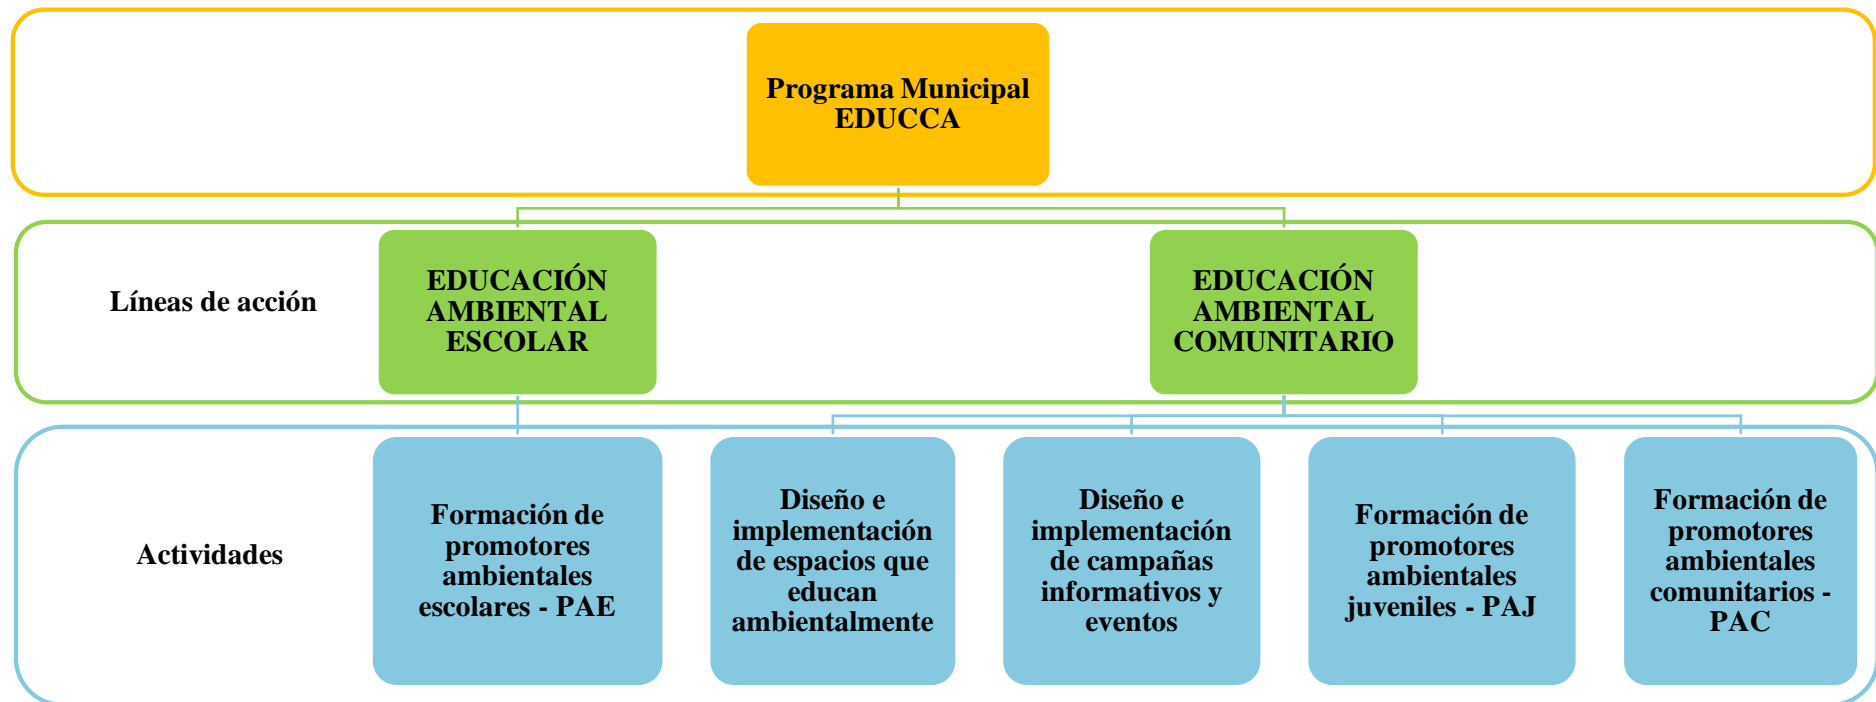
Programa Municipal EDUCCA

Líneas de acción

EDUCACIÓN AMBIENTAL ESCOLAR

EDUCACIÓN AMBIENTAL COMUNITARIO

Actividades

Formación de promotores ambientales escolares - PAE

Diseño e implementación de espacios que educan ambientalmente

Diseño e implementación de campañas informativos y eventos

Formación de promotores ambientales juveniles - PAJ

Formación de promotores ambientales comunitarios - PAC